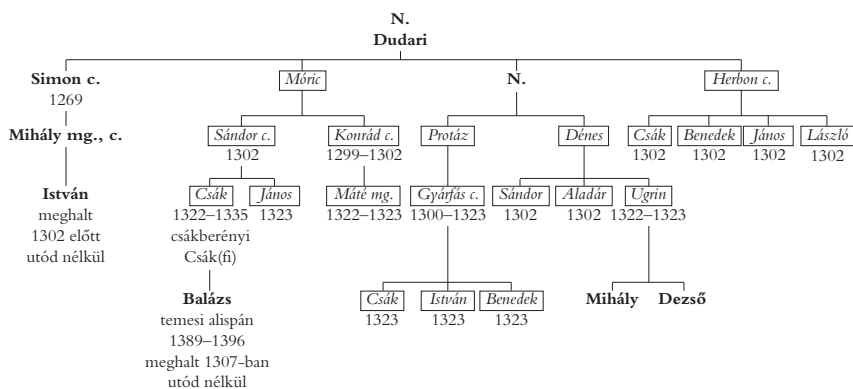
N.
Dudari

Simon c.
1269

Mihály mg., c.

István
meghalt
1302 előtt
utód nélkül

Móric

Sándor c.
1302

Csák
1322–1335
csákberényi
Csák(fi)

János
1323

Balázs
temesi alispán
1389–1396
meghalt 1307-ban
utód nélkül

Konrád c.
1299–1302

Máté mg.
1322–1323

N.

Protáz

Gyárfás c.
1300–1323

Csák
1323

István
1323

Benedek
1323

Dénes

Sándor
1302

Aladár
1302

Ugrin
1322–1323

Mihály

Dezső

Herbon c.

Csák
1302

Benedek
1302

János
1302

László
1302